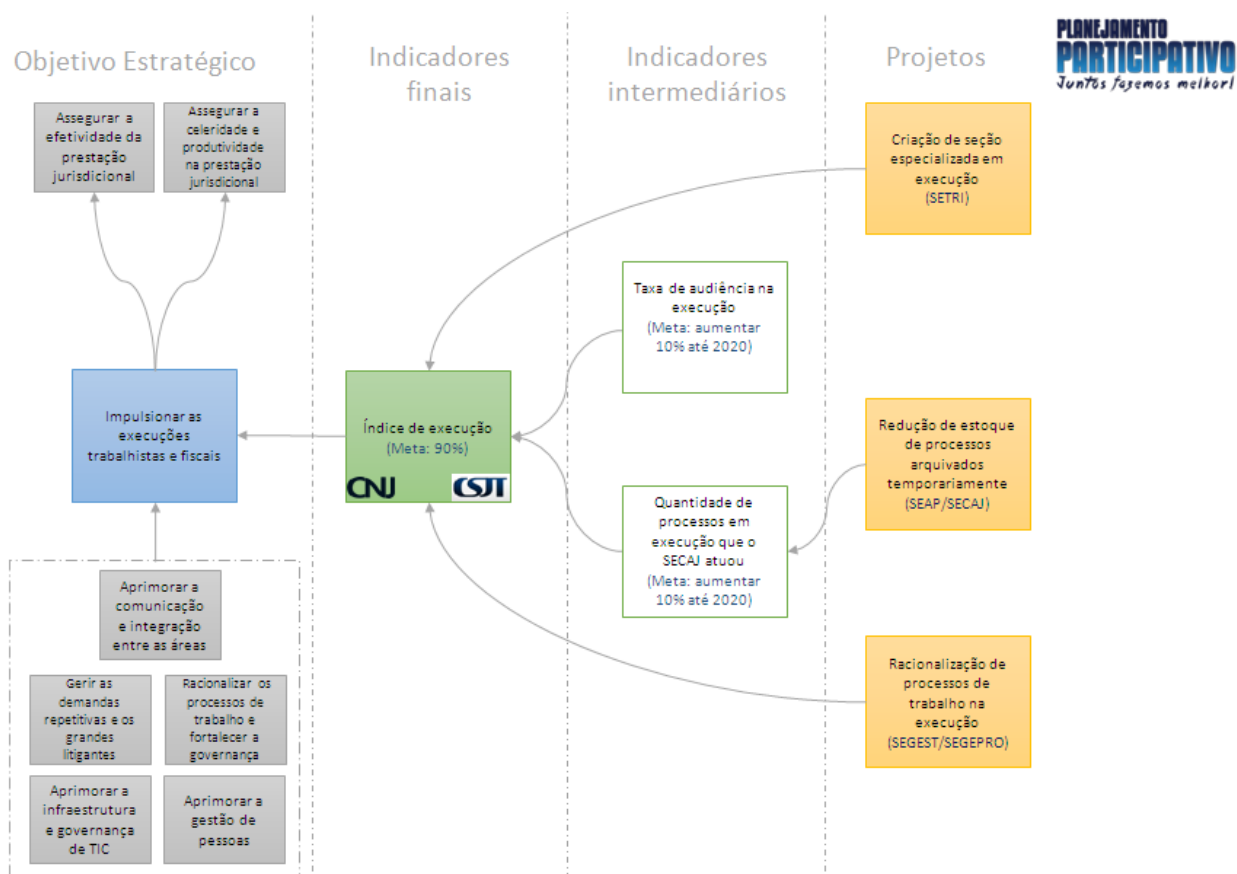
Objetivo Estratégico

Indicadores finais

Indicadores intermediários

Projetos

PLANEJAMENTO PARTICIPATIVO
Juntos fazemos melhor!

Assegurar a efetividade da prestação jurisdicional

Assegurar a celeridade e produtividade na prestação jurisdicional

Impulsionar as execuções trabalhistas e fiscais

Aprimorar a comunicação e integração entre as áreas

Gerir as demandas repetitivas e os grandes litigantes

Racionalizar os processos de trabalho e fortalecer a governança

Aprimorar a infraestrutura e governança de TIC

Aprimorar a gestão de pessoas

Índice de execução
(Meta: 90%)

CNJ

CSJT

Taxa de audiência na execução
(Meta: aumentar 10% até 2020)

Quantidade de processos em execução que o SECAJ atuou
(Meta: aumentar 10% até 2020)

Criação de seção especializada em execução
(SETRI)

Redução de estoque de processos arquivados temporariamente
(SEAP/SECAJ)

Racionalização de processos de trabalho na execução
(SEGEST/SEGEPRO)